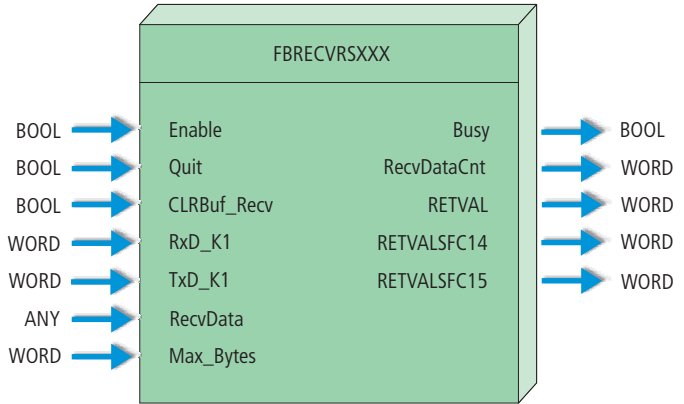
FBRECVRSXXX

| | | | |
|---|---|---|---|
| BOOL | Enable | Busy | BOOL |
| BOOL | Quit | RecvDataCnt | WORD |
| BOOL | CLRBuf_Recv | RETVAL | WORD |
| WORD | RxD_K1 | RETVALSFC14 | WORD |
| WORD | TxD_K1 | RETVALSFC15 | WORD |
| ANY | RecvData | | |
| WORD | Max_Bytes | | |